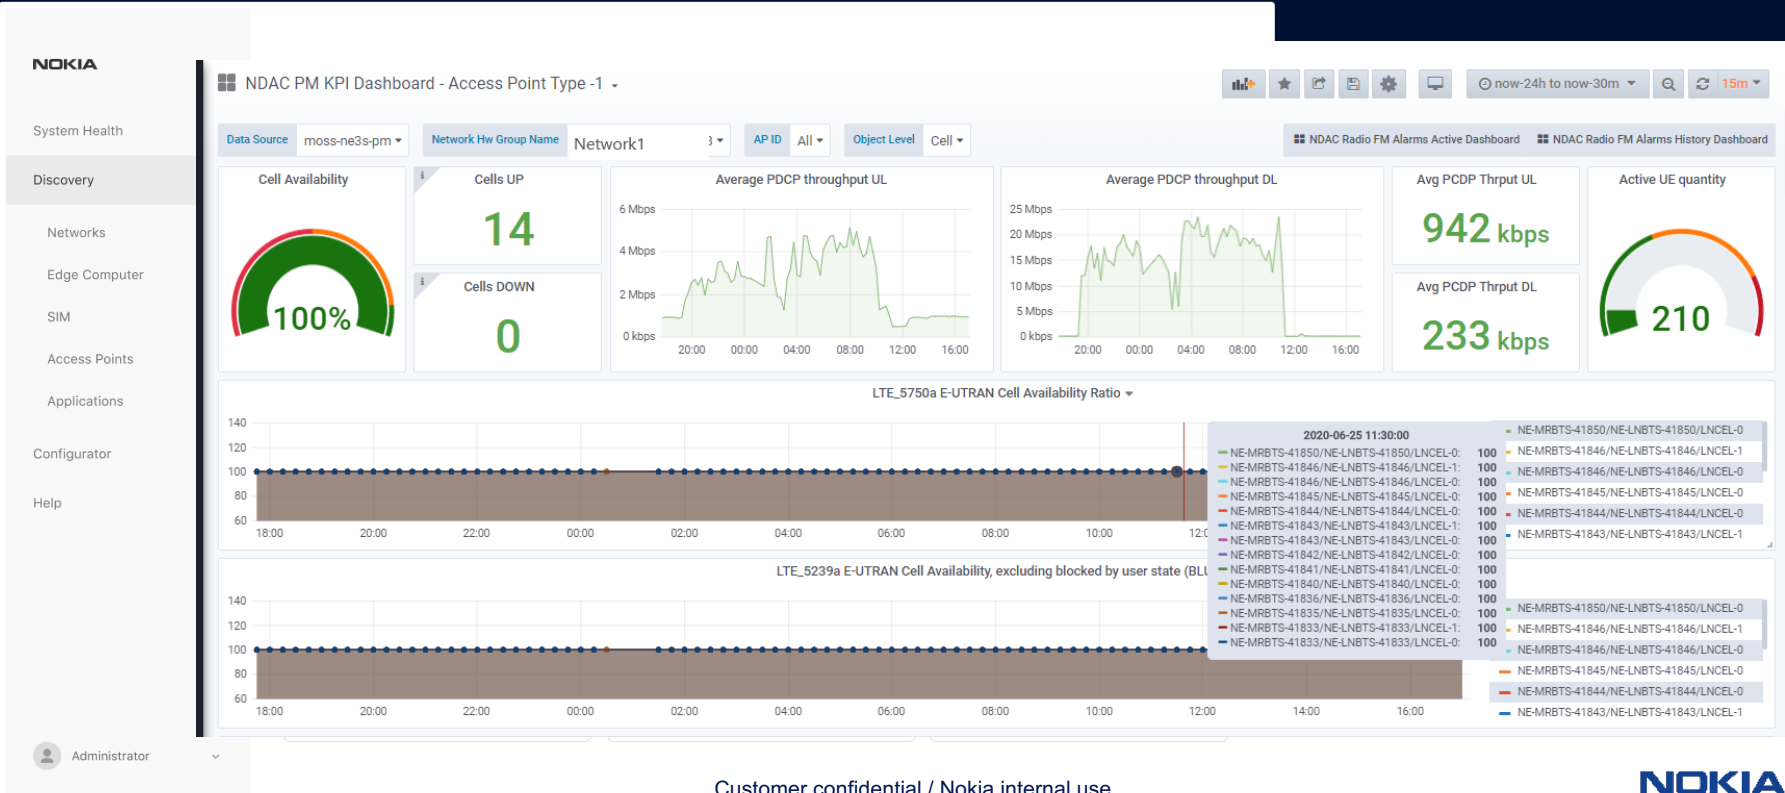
NOKIA

System Health

Discovery

Networks

Edge Computer

SIM

Access Points

Applications

Configurator

Help

Administrator

NDAC PM KPI Dashboard - Access Point Type -1

now-24h to now-30m

15m

Data Source moss-ne3s-pm

Network Hw Group Name Network1

AP ID All

Object Level Cell

NDAC Radio FM Alarms Active Dashboard

NDAC Radio FM Alarms History Dashboard

Cell Availability

100%

Cells UP

14

Cells DOWN

0

Average PDCP throughput UL

6 Mbps
4 Mbps
2 Mbps
0 kbps
20:00 00:00 04:00 08:00 12:00 16:00

Average PDCP throughput DL

25 Mbps
20 Mbps
15 Mbps
10 Mbps
5 Mbps
0 kbps
20:00 00:00 04:00 08:00 12:00 16:00

Avg PCDP Thrput UL

942 kbps

Avg PCDP Thrput DL

233 kbps

Active UE quantity

210

LTE_5750a E-UTRAN Cell Availability Ratio

140
120
100
80
60
18:00 20:00 22:00 00:00 02:00 04:00 06:00 08:00 10:00 12:

2020-06-25 11:30:00

| | |
|---|---|
| NE-MRBTS-41850/NE-LNBTS-41850/LNCEL-0: | 100 |
| NE-MRBTS-41846/NE-LNBTS-41846/LNCEL-1: | 100 |
| NE-MRBTS-41846/NE-LNBTS-41846/LNCEL-0: | 100 |
| NE-MRBTS-41845/NE-LNBTS-41845/LNCEL-0: | 100 |
| NE-MRBTS-41844/NE-LNBTS-41844/LNCEL-0: | 100 |
| NE-MRBTS-41843/NE-LNBTS-41843/LNCEL-1: | 100 |
| NE-MRBTS-41843/NE-LNBTS-41843/LNCEL-0: | 100 |
| NE-MRBTS-41842/NE-LNBTS-41842/LNCEL-0: | 100 |
| NE-MRBTS-41841/NE-LNBTS-41841/LNCEL-0: | 100 |
| NE-MRBTS-41840/NE-LNBTS-41840/LNCEL-0: | 100 |
| NE-MRBTS-41836/NE-LNBTS-41836/LNCEL-0: | 100 |
| NE-MRBTS-41835/NE-LNBTS-41835/LNCEL-0: | 100 |
| NE-MRBTS-41833/NE-LNBTS-41833/LNCEL-1: | 100 |
| NE-MRBTS-41833/NE-LNBTS-41833/LNCEL-0: | 100 |

NE-MRBTS-41850/NE-LNBTS-41850/LNCEL-0
NE-MRBTS-41846/NE-LNBTS-41846/LNCEL-1
NE-MRBTS-41846/NE-LNBTS-41846/LNCEL-0
NE-MRBTS-41845/NE-LNBTS-41845/LNCEL-0
NE-MRBTS-41844/NE-LNBTS-41844/LNCEL-0
NE-MRBTS-41843/NE-LNBTS-41843/LNCEL-1

LTE_5239a E-UTRAN Cell Availability, excluding blocked by user state (BL

140
120
100
80
60
18:00 20:00 22:00 00:00 02:00 04:00 06:00 08:00 10:00 12:00 14:00 16:00

NE-MRBTS-41850/NE-LNBTS-41850/LNCEL-0
NE-MRBTS-41846/NE-LNBTS-41846/LNCEL-1
NE-MRBTS-41846/NE-LNBTS-41846/LNCEL-0
NE-MRBTS-41845/NE-LNBTS-41845/LNCEL-0
NE-MRBTS-41844/NE-LNBTS-41844/LNCEL-0
NE-MRBTS-41843/NE-LNBTS-41843/LNCEL-1

Customer confidential / Nokia internal use

NOKIA